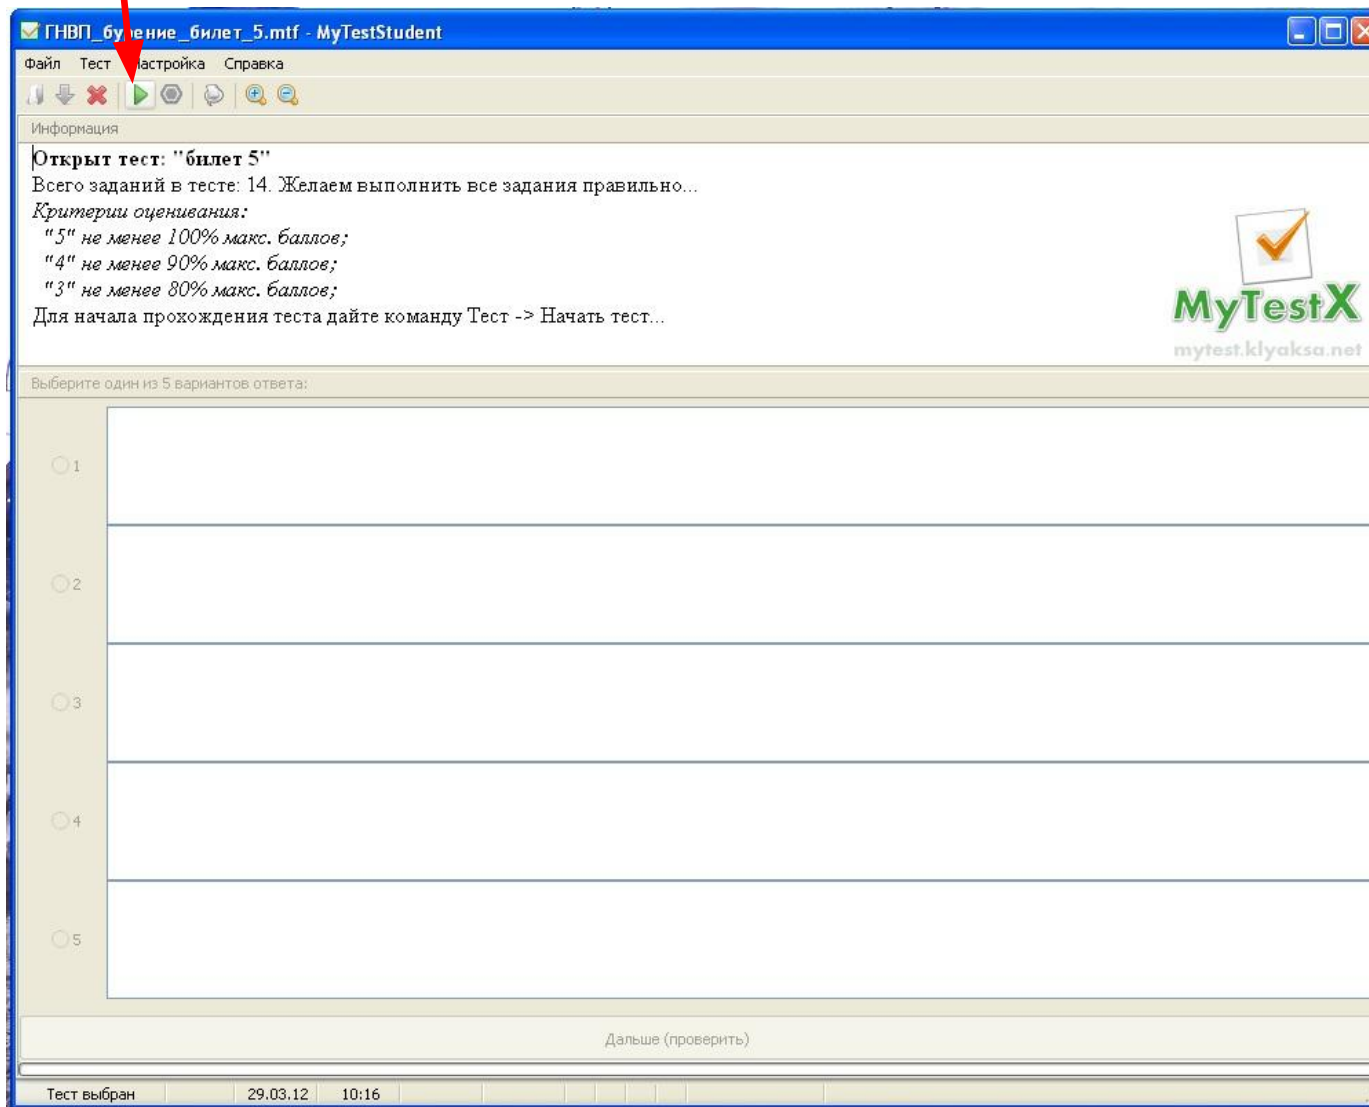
ГНВП_бу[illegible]ение_билет_5.mtf - MyTestStudent

Файл Тест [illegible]астройка Справка

Информация

Открыт тест: "билет 5"
Всего заданий в тесте: 14. Желаем выполнить все задания правильно...
Критерии оценивания:
"5" не менее 100% макс. баллов;
"4" не менее 90% макс. баллов;
"3" не менее 80% макс. баллов;
Для начала прохождения теста дайте команду Тест -> Начать тест...

MyTestX
mytest.klyaksa.net

Выберите один из 5 вариантов ответа:

1
2
3
4
5

Дальше (проверить)

Тест выбран | 29.03.12 | 10:16